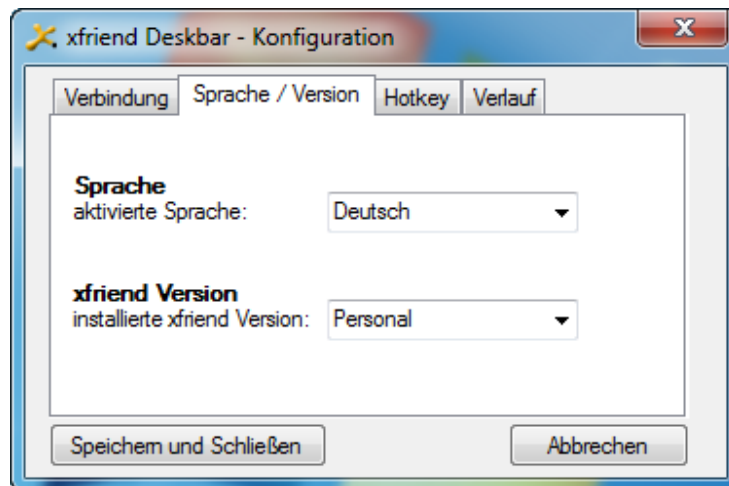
xfriend Deskbar - Konfiguration

Verbindung | Sprache / Version | Hotkey | Verlauf

**Sprache**
aktivierte Sprache: Deutsch

**xfriend Version**
installierte xfriend Version: Personal

Speichern und Schließen

Abbrechen